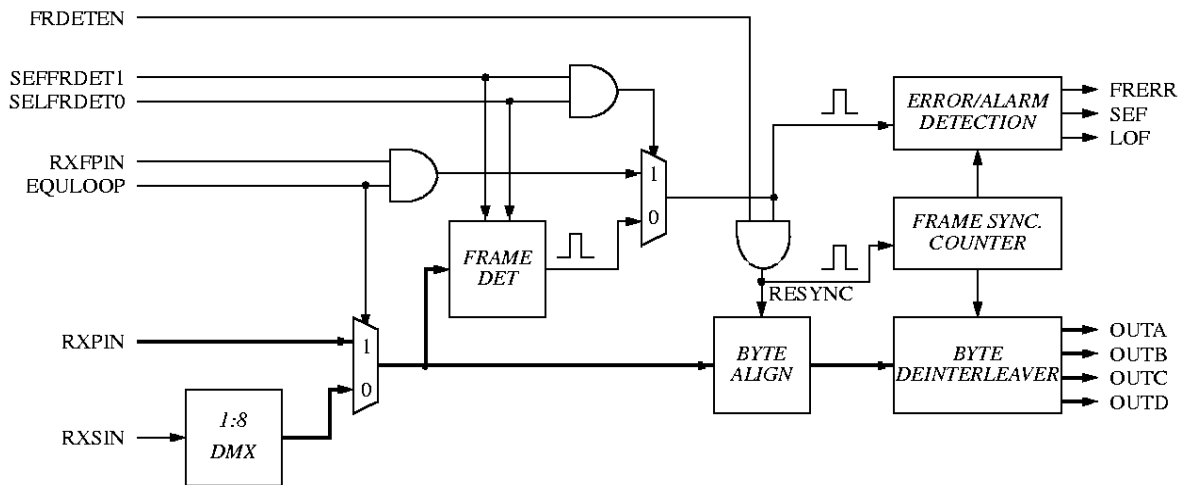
FRDETEN

SEFFRDET1

SELFRDET0

RXFPIN

EQULOOP

RXPIN

RXSIN

1:8
DMX

1
0

FRAME
DET

1
0

RESYNC

BYTE
ALIGN

ERROR/ALARM
DETECTION

FRAME SYNC.
COUNTER

BYTE
DEINTERLEAVER

FRERR

SEF

LOF

OUTA

OUTB

OUTC

OUTD